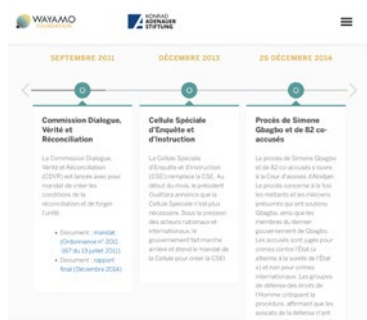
WAYAMO FOUNDATION

KONRAD ADENAUER STIFTUNG

SEPTEMBRE 2011

DÉCEMBRE 2013

26 DÉCEMBRE 2014

Commission Dialogue, Vérité et Réconciliation

La Commission Dialogue, Vérité et Réconciliation (CDVR) est lancée avec pour mandat de créer les conditions de la réconciliation et de forger l'unité.

• Document : mandat (Ordonnance n° 2011-167 du 13 juillet 2011)

• Document : rapport final (Décembre 2014)

Cellule Spéciale d'Enquête et d'Instruction

La Cellule Spéciale d'Enquête et d'Instruction (CSEI) remplace la CSE. Au début du mois, le président Ouattara annonce que la Cellule Spéciale n'est plus nécessaire. Sous la pression des acteurs nationaux et internationaux, le gouvernement fait marche arrière et étend le mandat de la Cellule pour créer la CSEI.

Procès de Simone Gbagbo et de 82 co-accusés

Le procès de Simone Gbagbo et de 82 co-accusés s'ouvre à la Cour d'assises d'Abidjan. Le procès concerne à la fois les militants et les militaires présumés qui ont soutenu Gbagbo, ainsi que les membres du dernier gouvernement de Gbagbo. Les accusés sont jugés pour crimes contre l'État (« atteinte à la sûreté de l'État ») et non pour crimes internationaux. Les groupes de défense des droits de l'Homme critiquent le procédure, affirmant que les avocats de la défense n'ont